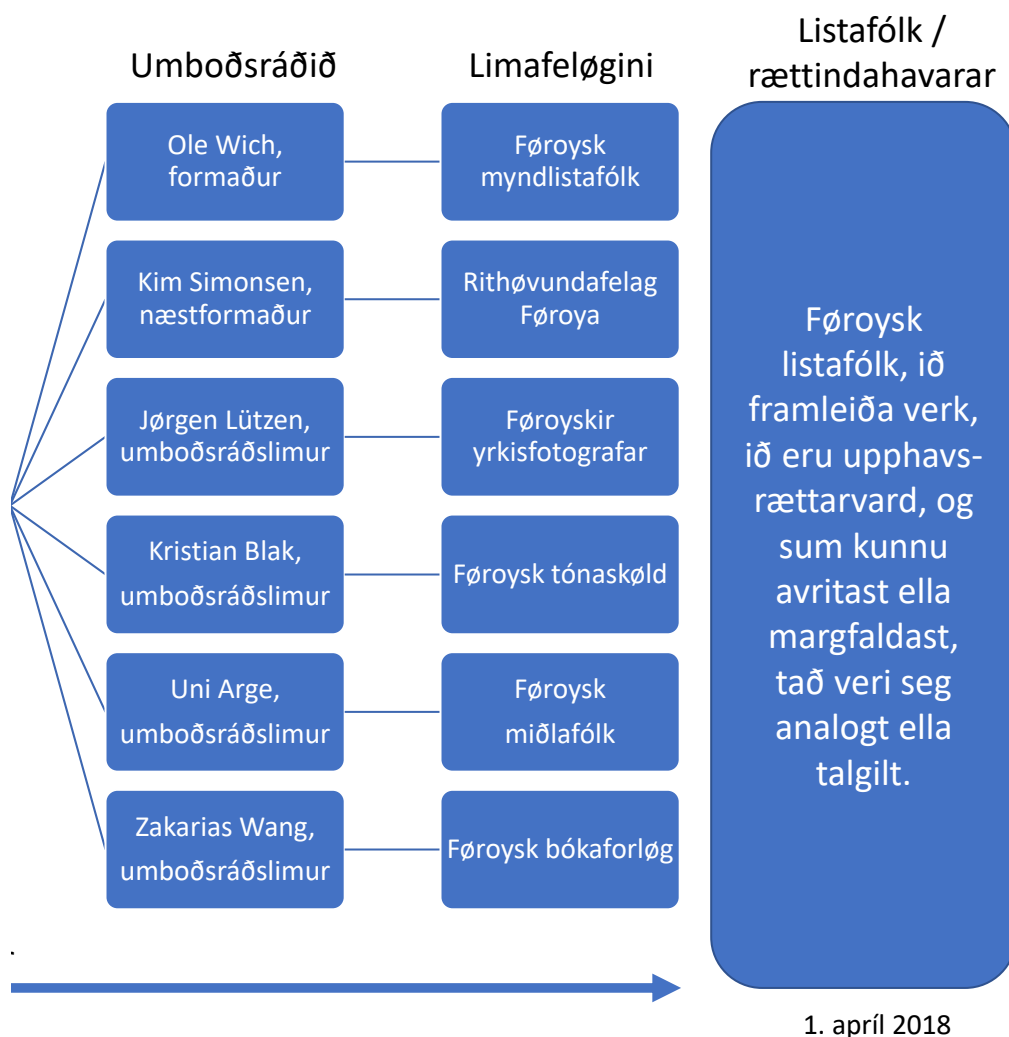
Umboðsráðið

Limafeløgini

Listafólk / rættindahavarar

Ole Wich, formaður

Føroysk myndlistafólk

Kim Simonsen, næstformaður

Rithøvundafelag Føroya

Jørgen Lützen, umboðsráðslimur

Føroyskir yrkisfotografar

Kristian Blak, umboðsráðslimur

Føroysk tónaskøld

Uni Arge, umboðsráðslimur

Føroysk miðlafólk

Zakarias Wang, umboðsráðslimur

Føroysk bókaforløg

Føroysk listafólk, ið framleiða verk, ið eru upphavsrættarvard, og sum kunnu avritast ella margfaldast, tað veri seg analogt ella talgilt.

1. apríl 2018